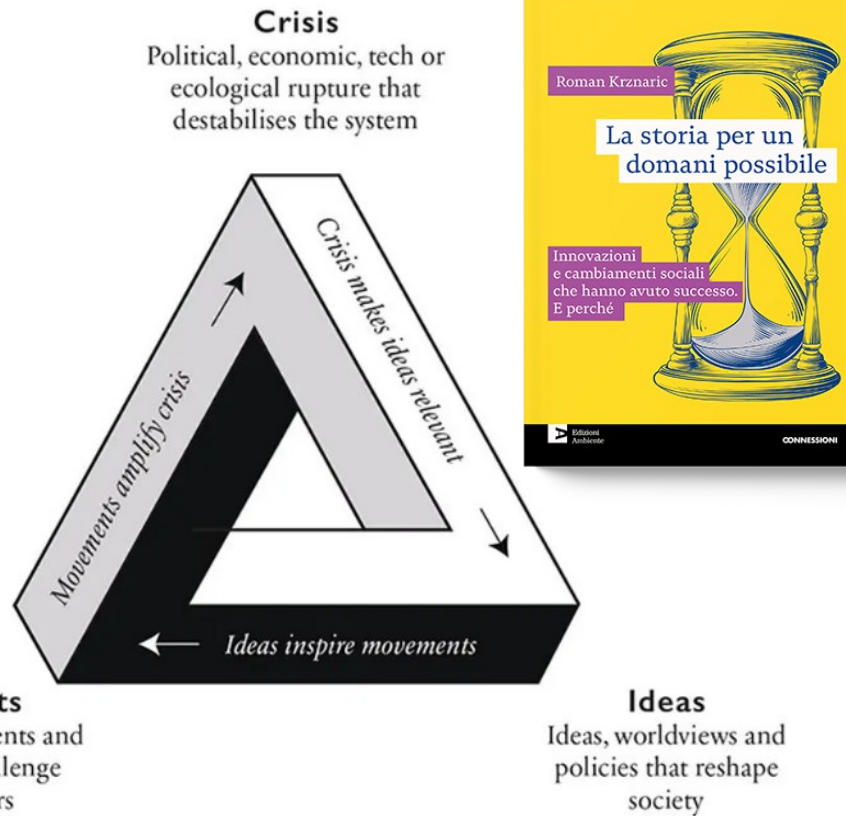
Crisis
Political, economic, tech or ecological rupture that destabilises the system

Crisis makes ideas relevant

Movements amplify crisis

Ideas inspire movements

ts
ents and
llenge
rs

Ideas
Ideas, worldviews and policies that reshape society

Roman Krznaric

La storia per un domani possibile

Innovazioni e cambiamenti sociali che hanno avuto successo. E perché

Edizioni Ambiente

CONNESSIONI